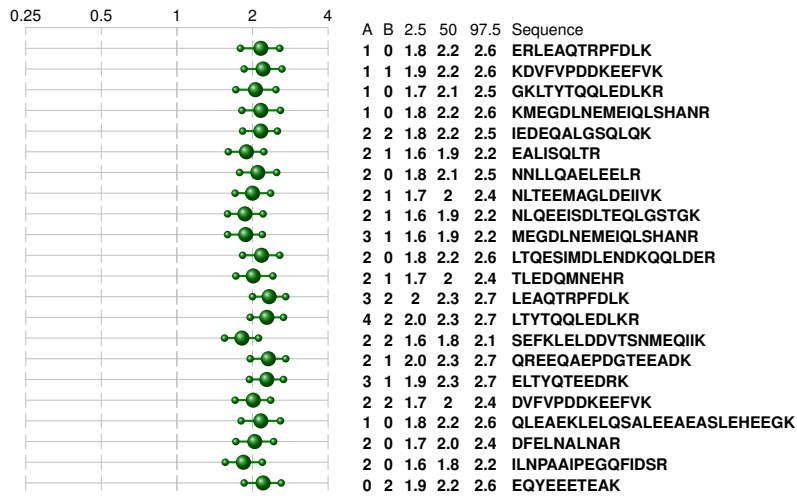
0.25 0.5 1 2 4

| A | B | 2.5 | 50 | 97.5 | Sequence |
|---|---|---|---|---|---|
| 1 | 0 | 1.8 | 2.2 | 2.6 | ERLEAQTRPFDLK |
| 1 | 1 | 1.9 | 2.2 | 2.6 | KDVFVPDDKEEFVK |
| 1 | 0 | 1.7 | 2.1 | 2.5 | GKLTYTQQLEDLKR |
| 1 | 0 | 1.8 | 2.2 | 2.6 | KMEGDLNEMEIQLSHANR |
| 2 | 2 | 1.8 | 2.2 | 2.5 | IEDEQALGSQLQK |
| 2 | 1 | 1.6 | 1.9 | 2.2 | EALISQLTR |
| 2 | 0 | 1.8 | 2.1 | 2.5 | NNLLQAELEELR |
| 2 | 1 | 1.7 | 2 | 2.4 | NLTEEMAGLDEIIVK |
| 2 | 1 | 1.6 | 1.9 | 2.2 | NLQEEISDLTEQLGSTGK |
| 3 | 1 | 1.6 | 1.9 | 2.2 | MEGDLNEMEIQLSHANR |
| 2 | 0 | 1.8 | 2.2 | 2.6 | LTQESIMDLENDKQQLDER |
| 2 | 1 | 1.7 | 2 | 2.4 | TLEDQMNEHR |
| 3 | 2 | 2 | 2.3 | 2.7 | LEAQTRPFDLK |
| 4 | 2 | 2.0 | 2.3 | 2.7 | LTYTQQLEDLKR |
| 2 | 2 | 1.6 | 1.8 | 2.1 | SEFKLELDDVTSNMEQIIK |
| 2 | 1 | 2.0 | 2.3 | 2.7 | QREEQAEPDGTEEADK |
| 3 | 1 | 1.9 | 2.3 | 2.7 | ELTYQTEEDRK |
| 2 | 2 | 1.7 | 2 | 2.4 | DVFVPDDKEEFVK |
| 1 | 0 | 1.8 | 2.2 | 2.6 | QLEAEKLELQSALEEAEASLEHEEGK |
| 2 | 0 | 1.7 | 2.0 | 2.4 | DFELNALNAR |
| 2 | 0 | 1.6 | 1.8 | 2.2 | ILNPAAIPEGQFIDSR |
| 0 | 2 | 1.9 | 2.2 | 2.6 | EQYEEETEAK |